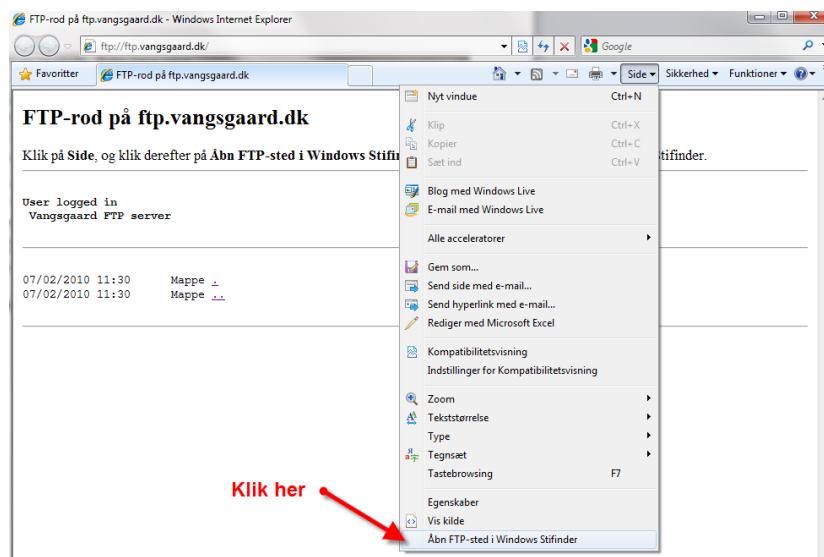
FTP-rod på ftp.vangsgaard.dk - Windows Internet Explorer

ftp://ftp.vangsgaard.dk/

Google

Favoritter

FTP-rod på ftp.vangsgaard.dk

Side ▾ Sikkerhed ▾ Funktioner ▾

FTP-rod på ftp.vangsgaard.dk

Klik på **Side**, og klik derefter på **Åbn FTP-sted i Windows Stifin**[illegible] tifinder.

User logged in
 Vangsgaard FTP server

07/02/2010 11:30 Mappe .
07/02/2010 11:30 Mappe ..

Nyt vindue Ctrl+N
Klip Ctrl+X
Kopier Ctrl+C
Sæt ind Ctrl+V
Blog med Windows Live
E-mail med Windows Live
Alle acceleratorer
Gem som...
Send side med e-mail...
Send hyperlink med e-mail...
Rediger med Microsoft Excel
Kompatibilitetsvisning
Indstillinger for Kompatibilitetsvisning
Zoom
Tekststørrelse
Type
Tegnsæt
Tastebrowsing F7
Egenskaber
Vis kilde
Åbn FTP-sted i Windows Stifinder

Klik her